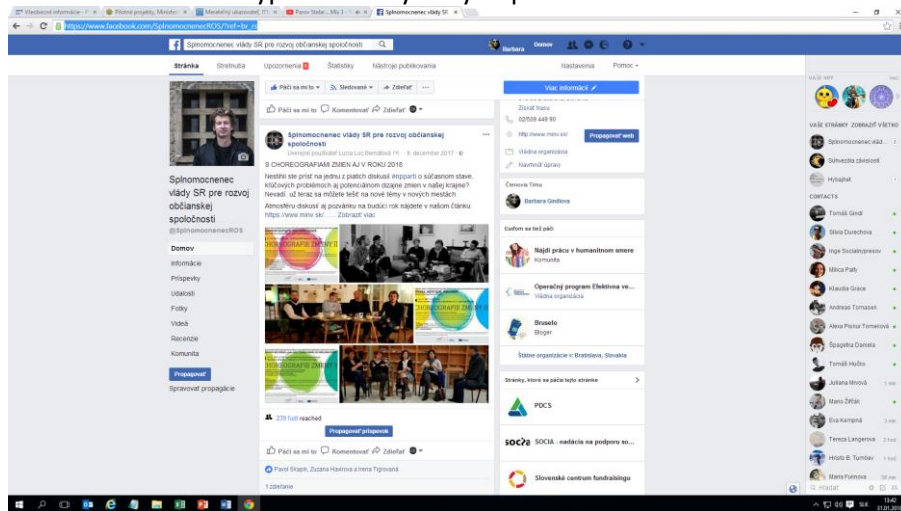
https://www.facebook.com/SplnomocnenecROS/?ref=br_rs

Splnomocnenec vlády SR pre rozvoj občianskej spoločnosti

Barbara Domov

Stránka Schránka Upozornenia Štatistiky Nástroje publikovania Nastavenia Pomoc

Páči sa mi to Sledované Zdieľať

Páči sa mi to Komentovať Zdieľať

Splnomocnenec vlády SR pre rozvoj občianskej spoločnosti
@SplnomocnenecROS

Domov
Informácie
Príspevky
Udalosti
Fotky
Videá
Recenzie
Komunita

Propagovať
Spravovať propagácie

Splnomocnenec vlády SR pre rozvoj občianskej spoločnosti
Uverejnil používateľ Lucia Lux Benčíková · 8. december 2017

S CHOREOGRAFIAMI ZMIEN AJ V ROKU 2018

Nestihli ste prísť na jednu z piatich diskusií #ppparti o súčasnom stave, kľúčových problémoch a potenciálnom dizajne zmien v našej krajine? Nevadí, už teraz sa môžete tešiť na nové témy v nových mestách.

Atmosféru diskusií aj pozvánku na budúci rok nájdete v našom článku https://www.minv.sk/ ... Zobraziť viac

CHOREOGRAFIE ZMIEN 2

239 ľudí reached

Propagovať príspevok

Páči sa mi to Komentovať Zdieľať

Pavol Skapik, Zuzana Havírová a Irena Tigrovaná

1 zdieľanie

Viac informácií

Zistiť trasu
02/509 448 90
http://www.minv.sk/
Propagovať web
Vládna organizácia
Navrhnúť úpravy

Členovia Tímu
Barbara Gindlova

Ľuďom sa tiež páči

Nájdi prácu v humanitnom smere
Komunita

Operačný program Efektívna ve...
Vládna organizácia

Bruselo
Blogger

Štátne organizácie v: Bratislava, Slovakia

Stránky, ktoré sa páčia tejto stránke

PDCS

SOCIA - nadácia na podporu so...

Slovenské centrum fundraisingu

VAŠE STRÁNKY ZOBRAZIŤ VŠETKO
Splnomocnenec vlád...
Súhvezdia závislostí
Hyaljhat

CONTACTS
Tomáš Gindl
Silvia Durechova
Inge Socialnipresov
Milica Pally
Klaudia Grace
Andreas Tomasek
Alexa Pistor Tomeková
Špagetka Daniela
Tomáš Hučko
Juliana Mnová
Mario Žiffák
Eva Krempná
Tereza Langerova
Hristo B. Turnbev
Mario Fulmova

Hľadať

13:42
31.01.2018